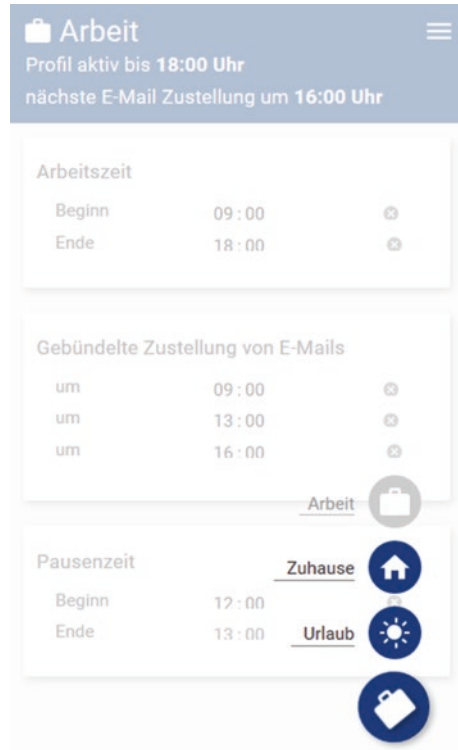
Arbeit
Profil aktiv bis **18:00 Uhr**
nächste E-Mail Zustellung um **16:00 Uhr**

Arbeitszeit
Beginn 09 : 00
Ende 18 : 00

Gebündelte Zustellung von E-Mails
um 09 : 00
um 13 : 00
um 16 : 00

Arbeit

Pausenzeit
Zuhause
Beginn 12 : 00
Ende 13 : 00
Urlaub